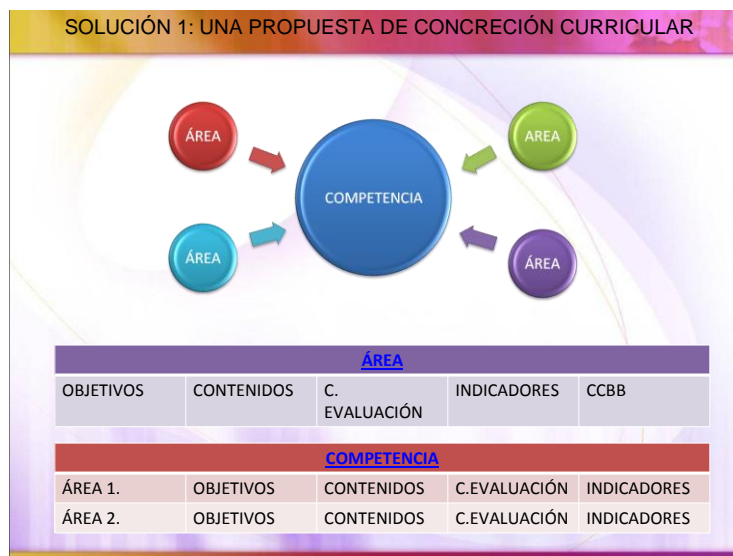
SOLUCIÓN 1: UNA PROPUESTA DE CONCRECIÓN CURRICULAR

ÁREA

AREA

COMPETENCIA

ÁREA

ÁREA

| ÁREA | | | | |
|---|---|---|---|---|
| OBJETIVOS | CONTENIDOS | C. EVALUACIÓN | INDICADORES | CCBB |

| COMPETENCIA | | | | |
|---|---|---|---|---|
| ÁREA 1. | OBJETIVOS | CONTENIDOS | C.EVALUACIÓN | INDICADORES |
| ÁREA 2. | OBJETIVOS | CONTENIDOS | C.EVALUACIÓN | INDICADORES |